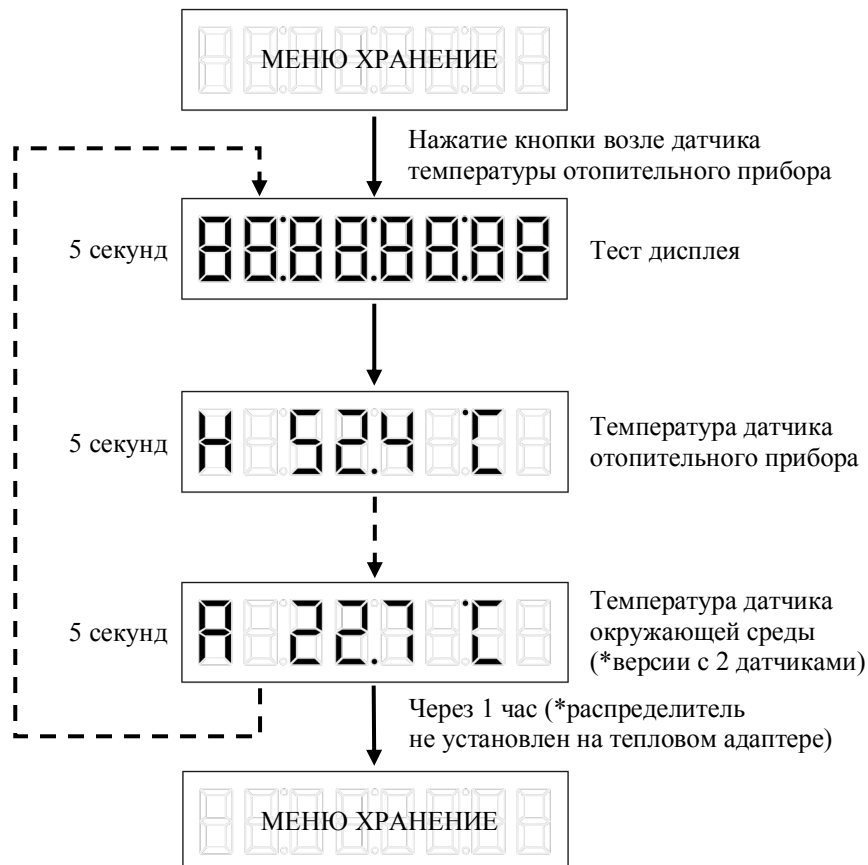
МЕНЮ ХРАНЕНИЕ

Нажатие кнопки возле датчика температуры отопительного прибора

5 секунд

88.88.88.88

Тест дисплея

5 секунд

H 52.4 °C

Температура датчика отопительного прибора

5 секунд

A 22.7 °C

Температура датчика окружающей среды (*версии с 2 датчиками)

Через 1 час (*распределитель не установлен на тепловом адаптере)

МЕНЮ ХРАНЕНИЕ